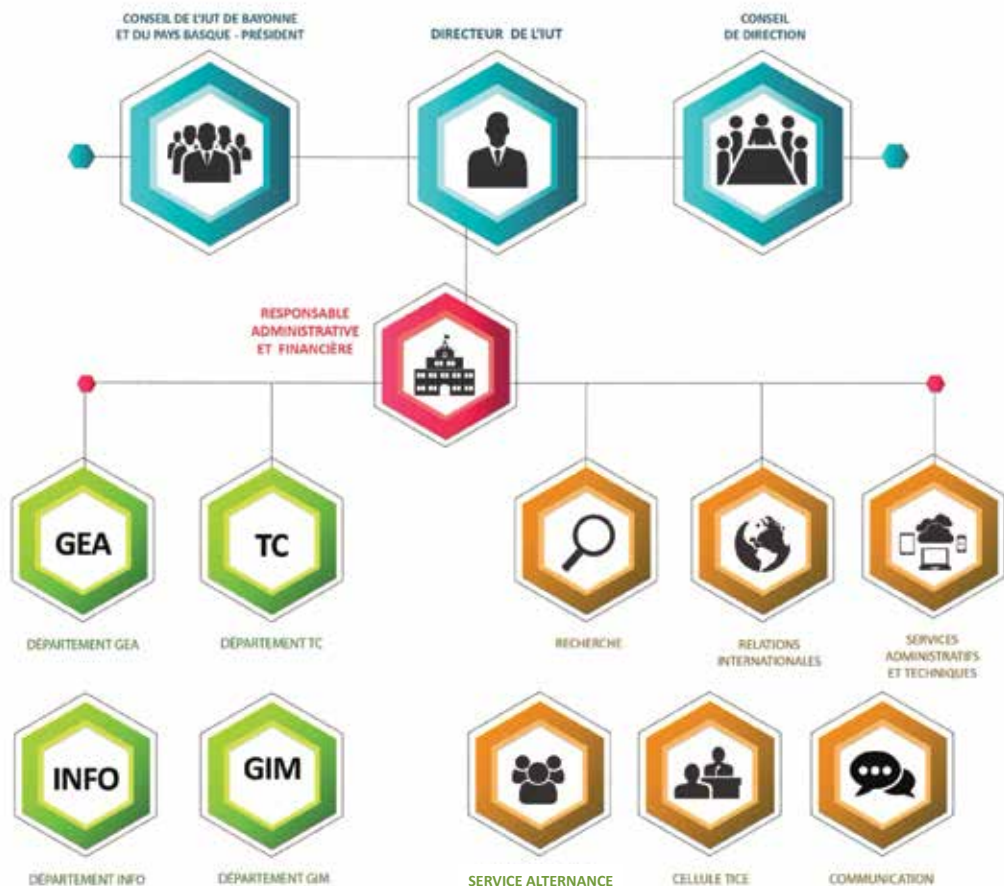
CONSEIL DE L'IUT DE BAYONNE ET DU PAYS BASQUE - PRÉSIDENT

DIRECTEUR DE L'IUT

CONSEIL DE DIRECTION

RESPONSABLE ADMINISTRATIVE ET FINANCIÈRE

GEA

TC

DÉPARTEMENT GEA

DÉPARTEMENT TC

RECHERCHE

RELATIONS INTERNATIONALES

SERVICES ADMINISTRATIFS ET TECHNIQUES

INFO

GIM

DÉPARTEMENT INFO

DÉPARTEMENT GIM

SERVICE ALTERNANCE

CELLULE TICE

COMMUNICATION